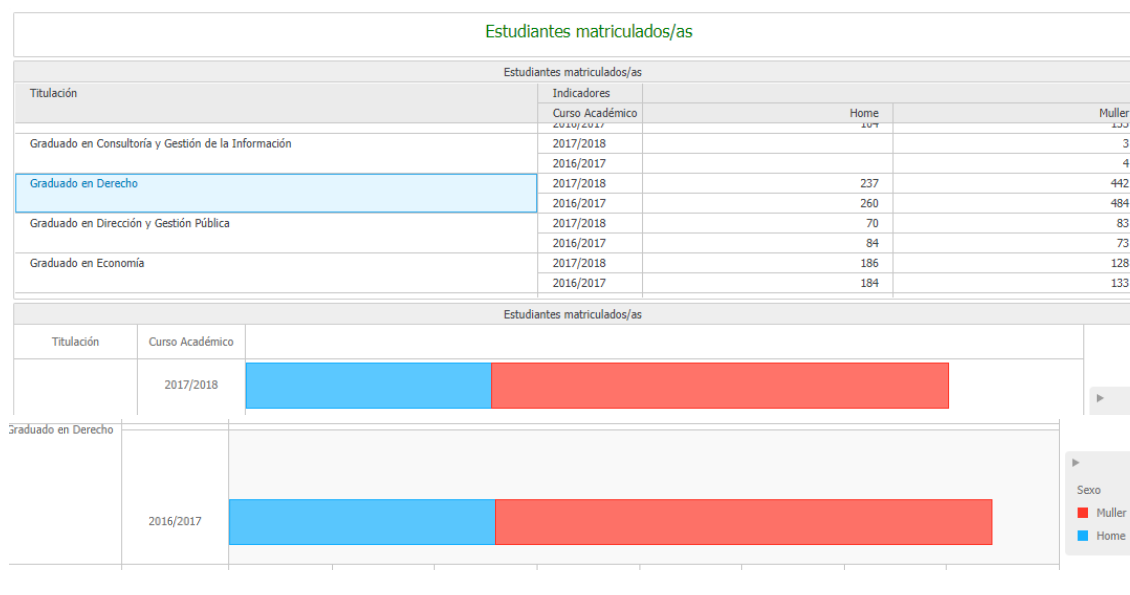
Estudiantes matriculados/as

Estudiantes matriculados/as

| Titulación | Curso Académico | Home | Muller |
|---|---|---|---|
| | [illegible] | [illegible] | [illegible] |
| Graduado en Consultoría y Gestión de la Información | 2017/2018 | | 3 |
| | 2016/2017 | | 4 |
| Graduado en Derecho | 2017/2018 | 237 | 442 |
| | 2016/2017 | 260 | 484 |
| Graduado en Dirección y Gestión Pública | 2017/2018 | 70 | 83 |
| | 2016/2017 | 84 | 73 |
| Graduado en Economía | 2017/2018 | 186 | 128 |
| | 2016/2017 | 184 | 133 |

Indicadores

Estudiantes matriculados/as

Titulación
Curso Académico
2017/2018
Graduado en Derecho
2016/2017

Sexo
Muller
Home